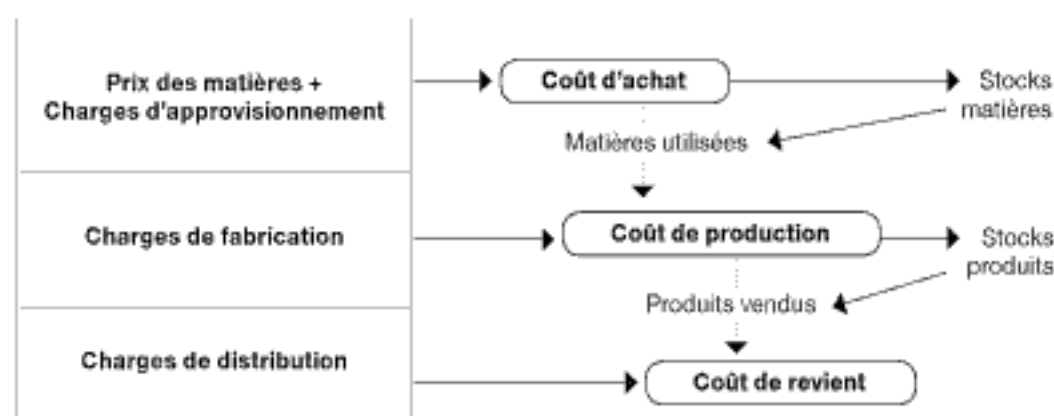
Prix des matières + Charges d'approvisionnement

Coût d'achat

Stocks matières

Matières utilisées

Charges de fabrication

Coût de production

Stocks produits

Produits vendus

Charges de distribution

Coût de revient